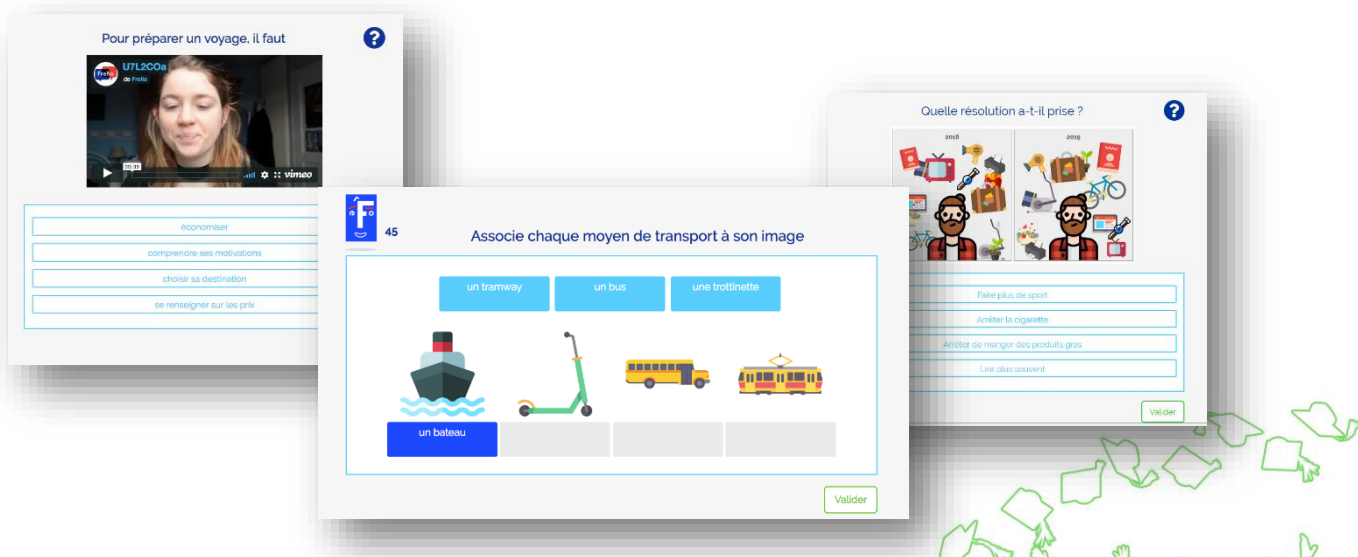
Pour préparer un voyage, il faut

U7L2CO2a
de Frello

00:35

vimeo

économiser

comprendre ses motivations

choisir sa destination

se renseigner sur les prix

F

45

Associe chaque moyen de transport à son image

un tramway

un bus

une trottinette

un bateau

Valider

Quelle résolution a-t-il prise ?

2018

2019

Faire plus de sport

Arrêter la cigarette

Arrêter de manger des produits gras

Lire plus souvent

Valider